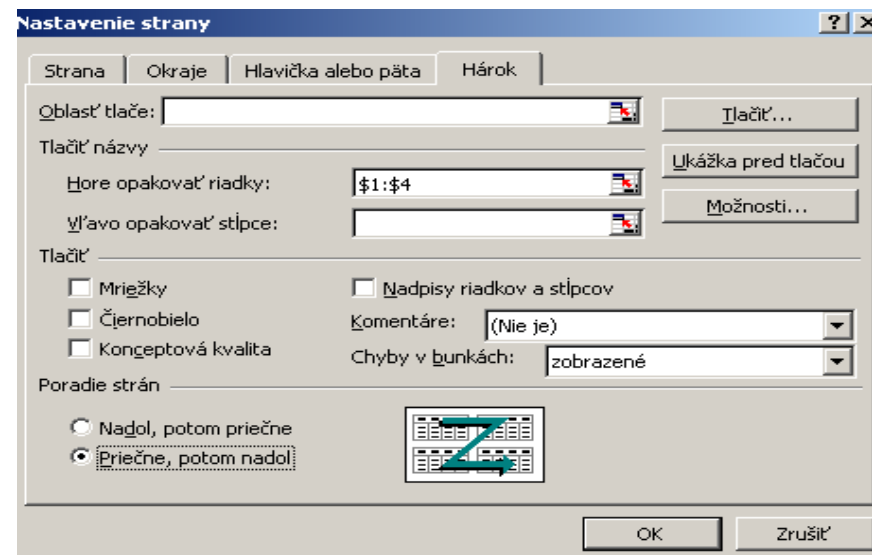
Nastavenie strany

? X

Strana | Okraje | Hlavička alebo päta | Hárok

Oblasť tlače:

Tlačiť...

Tlačiť názvy

Ukážka pred tlačou

Hore opakovať riadky: $1:$4

Vľavo opakovať stĺpce:

Možnosti...

Tlačiť

Mriežky

Nadpisy riadkov a stĺpcov

Čiernobielo

Komentáre: (Nie je)

Konceptová kvalita

Chyby v bunkách: zobrazené

Poradie strán

Nadol, potom priečne

Priečne, potom nadol

OK

Zrušiť